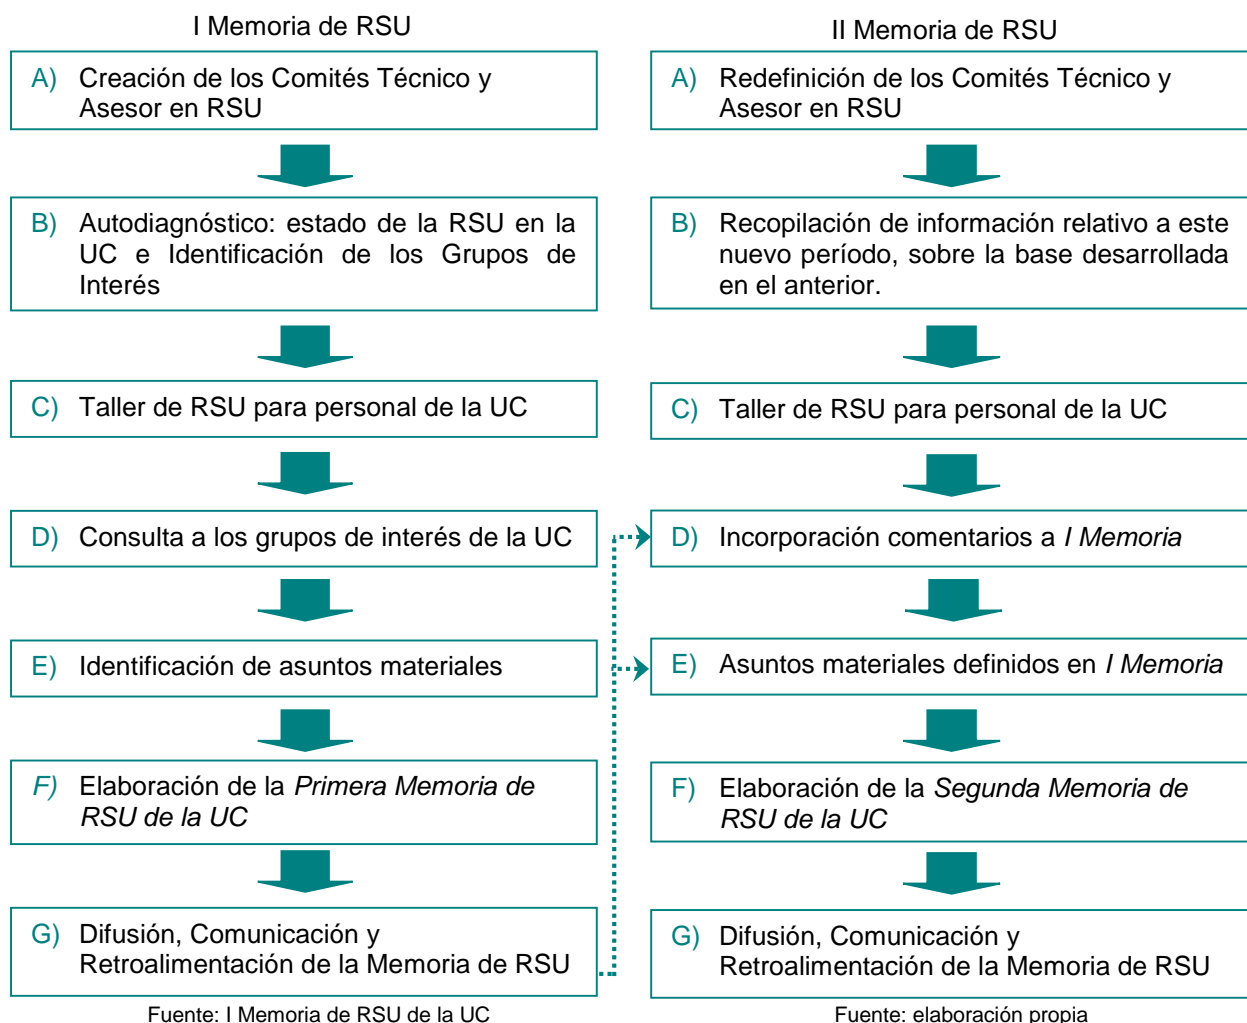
I Memoria de RSU

A) Creación de los Comités Técnico y Asesor en RSU

B) Autodiagnóstico: estado de la RSU en la UC e Identificación de los Grupos de Interés

C) Taller de RSU para personal de la UC

D) Consulta a los grupos de interés de la UC

E) Identificación de asuntos materiales

F) Elaboración de la *Primera Memoria de RSU de la UC*

G) Difusión, Comunicación y Retroalimentación de la Memoria de RSU

Fuente: I Memoria de RSU de la UC

II Memoria de RSU

A) Redefinición de los Comités Técnico y Asesor en RSU

B) Recopilación de información relativo a este nuevo período, sobre la base desarrollada en el anterior.

C) Taller de RSU para personal de la UC

D) Incorporación comentarios a *I Memoria*

E) Asuntos materiales definidos en *I Memoria*

F) Elaboración de la *Segunda Memoria de RSU de la UC*

G) Difusión, Comunicación y Retroalimentación de la Memoria de RSU

Fuente: elaboración propia